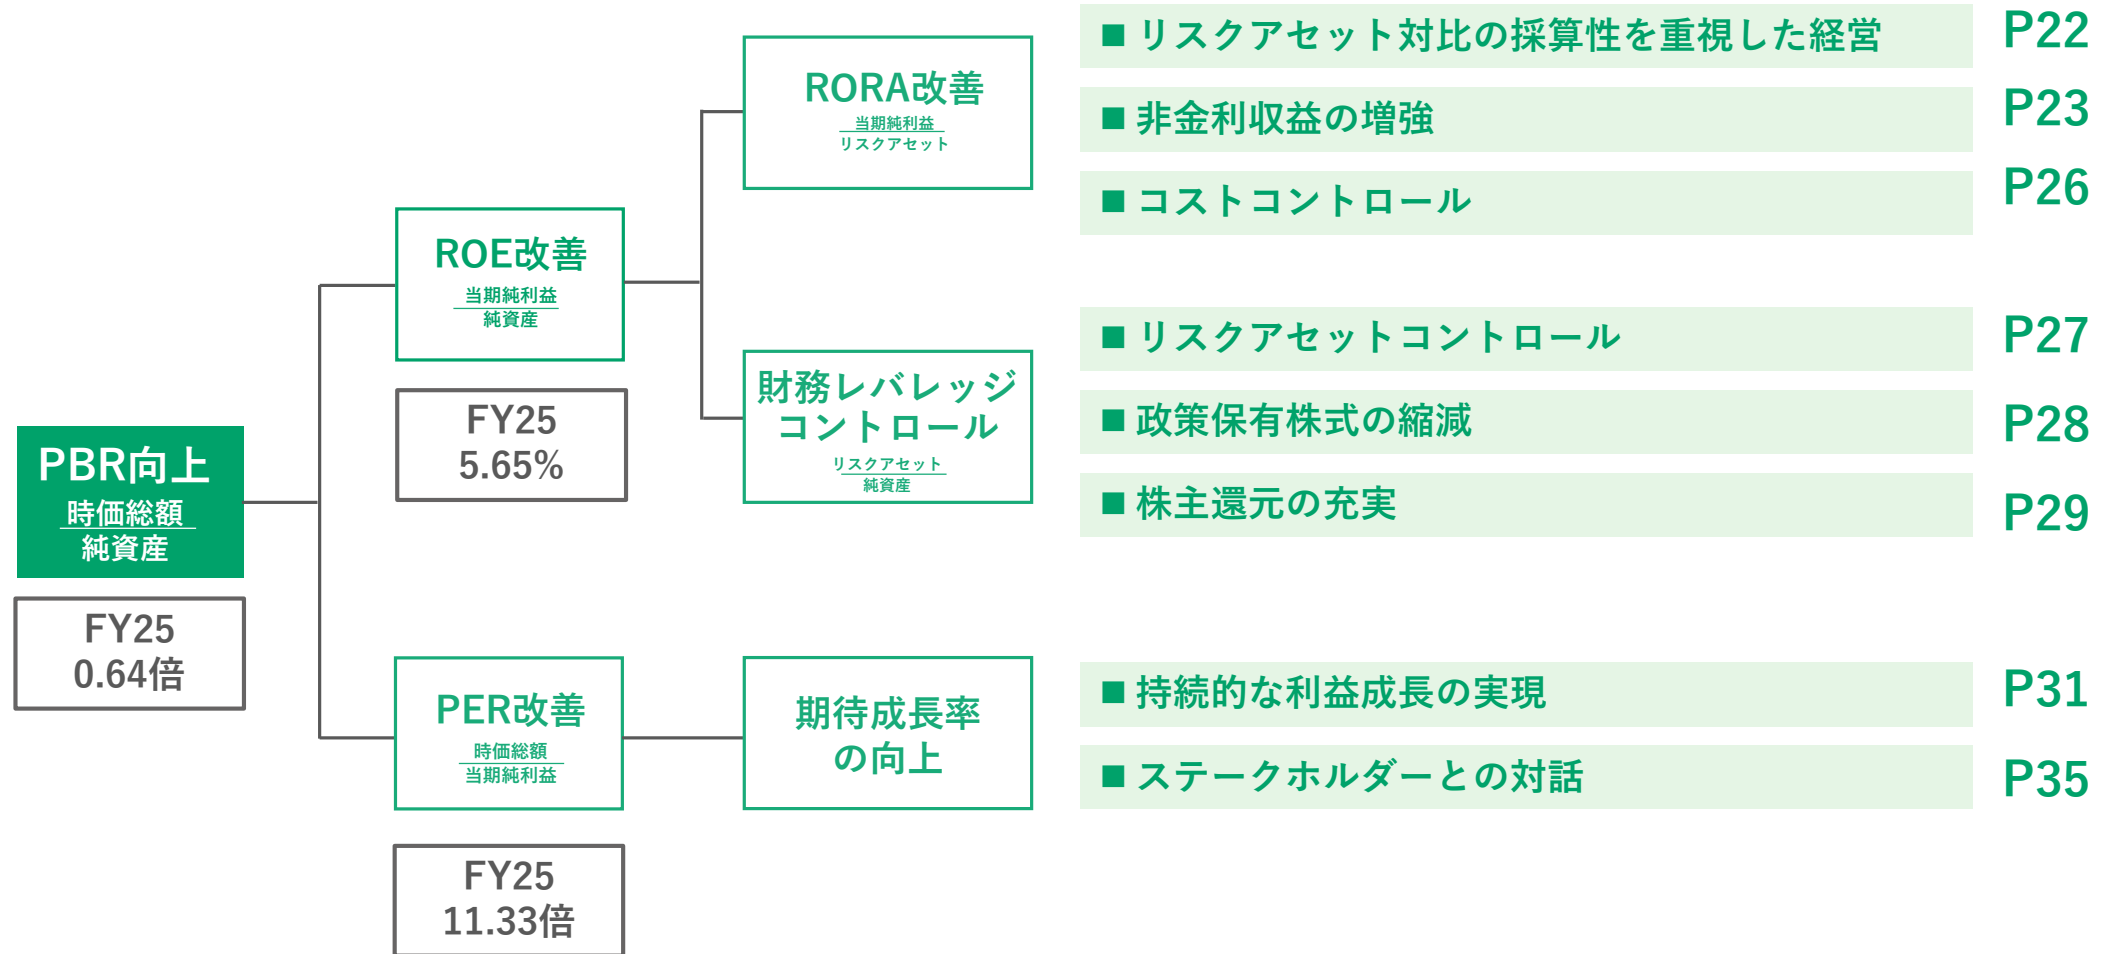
PBR向上
$\frac{時価総額}{純資産}$

FY25
0.64倍

ROE改善
$\frac{当期純利益}{純資産}$

FY25
5.65%

PER改善
$\frac{時価総額}{当期純利益}$

FY25
11.33倍

RORA改善
$\frac{当期純利益}{リスクアセット}$

財務レバレッジコントロール
$\frac{リスクアセット}{純資産}$

期待成長率の向上

■ リスクアセット対比の採算性を重視した経営 P22
■ 非金利収益の増強 P23
■ コストコントロール P26
■ リスクアセットコントロール P27
■ 政策保有株式の縮減 P28
■ 株主還元の充実 P29
■ 持続的な利益成長の実現 P31
■ ステークホルダーとの対話 P35